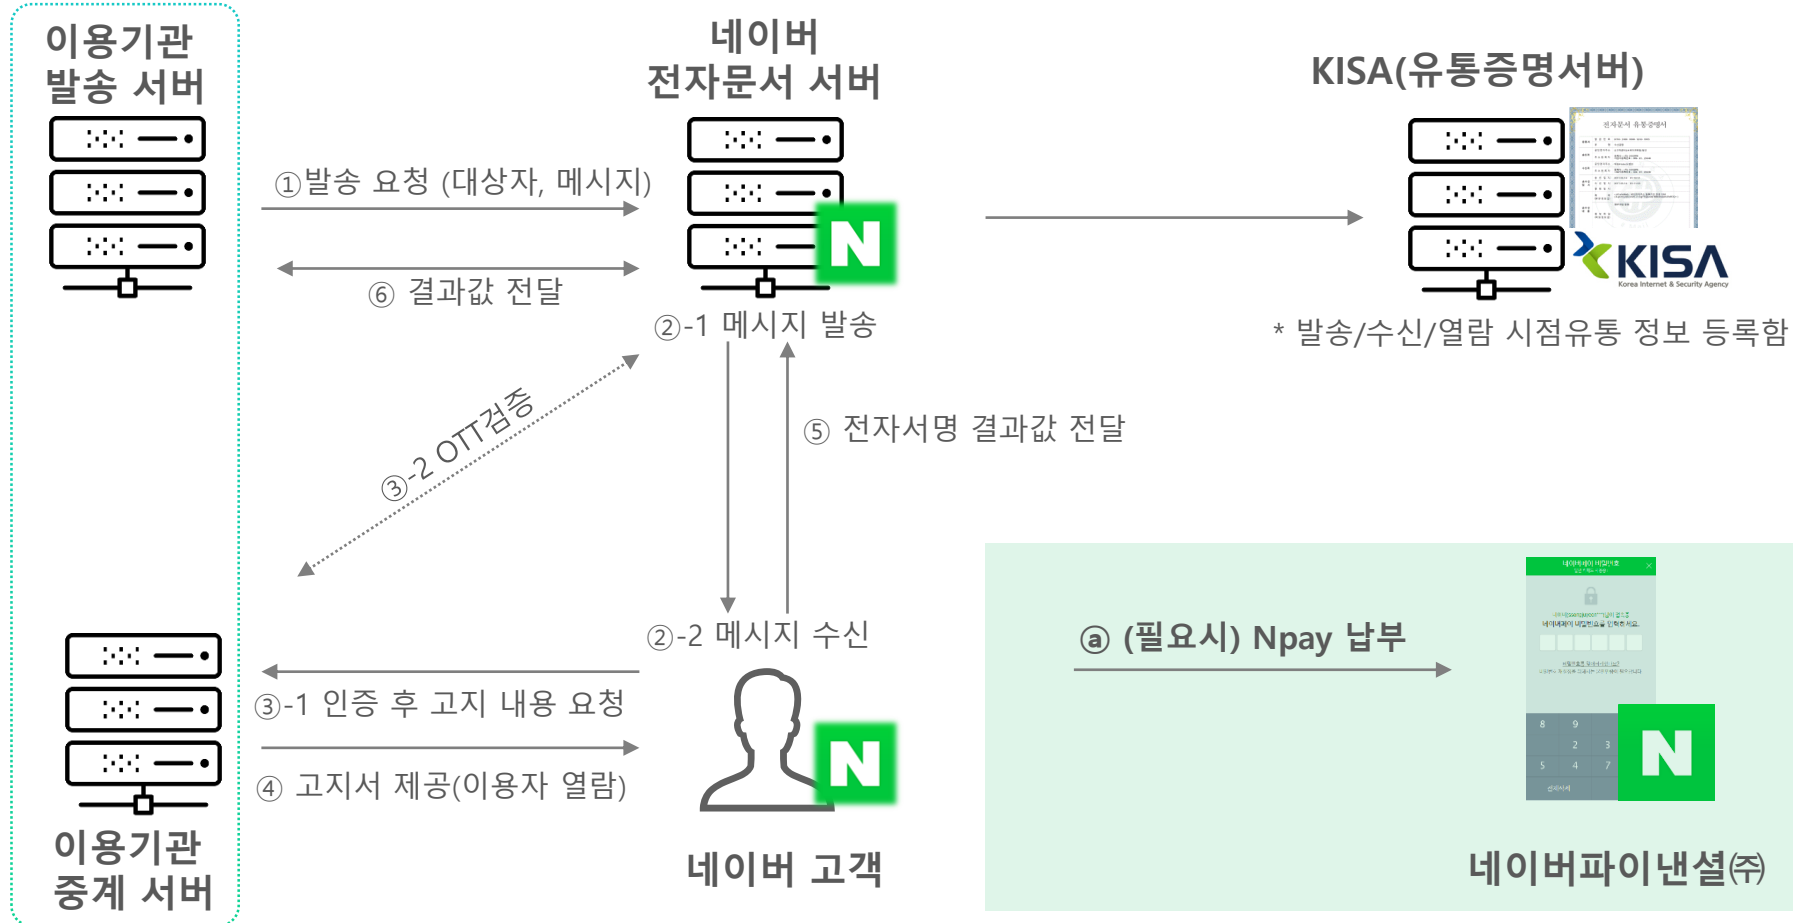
이용기관
발송 서버

네이버
전자문서 서버

KISA(유통증명서버)

①발송 요청 (대상자, 메시지)

⑥ 결과값 전달

②-1 메시지 발송

KISA
Korea Internet & Security Agency

* 발송/수신/열람 시점유통 정보 등록함

③-2 OTT검증

⑤ 전자서명 결과값 전달

②-2 메시지 수신

ⓐ (필요시) Npay 납부

③-1 인증 후 고지 내용 요청

④ 고지서 제공(이용자 열람)

이용기관
중계 서버

네이버 고객

네이버파이낸셜㈜